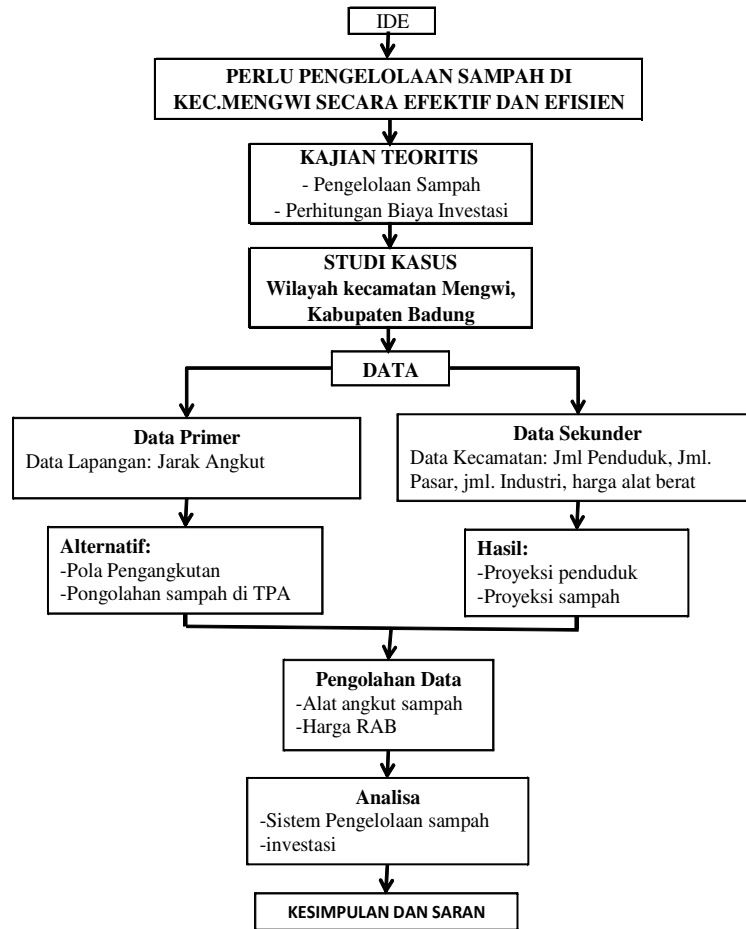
IDE

PERLU PENGELOLAAN SAMPAH DI KEC.MENGWI SECARA EFEKTIF DAN EFISIEN

KAJIAN TEORITIS
- Pengelolaan Sampah
- Perhitungan Biaya Investasi

STUDI KASUS
Wilayah kecamatan Mengwi, Kabupaten Badung

DATA

Data Primer
Data Lapangan: Jarak Angkut

Data Sekunder
Data Kecamatan: Jml Penduduk, Jml. Pasar, jml. Industri, harga alat berat

Alternatif:
-Pola Pengangkutan
-Pongolahan sampah di TPA

Hasil:
-Proyeksi penduduk
-Proyeksi sampah

Pengolahan Data
-Alat angkut sampah
-Harga RAB

Analisa
-Sistem Pengelolaan sampah
-investasi

KESIMPULAN DAN SARAN